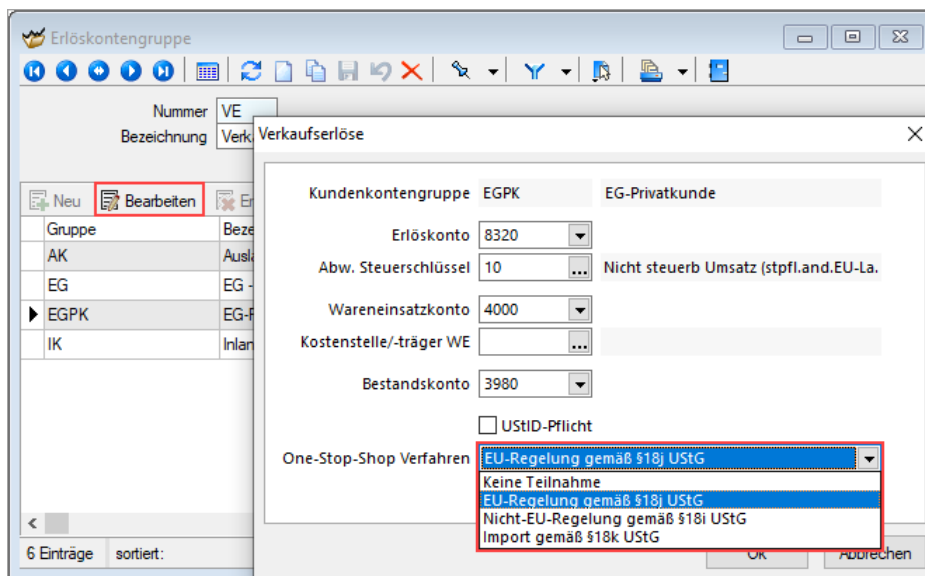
Erlöskontengruppe

Nummer VE
Bezeichnung Verk

Neu Bearbeiten Er

| Gruppe | Beze |
|---|---|
| AK | Ausla |
| EG | EG - |
| EGPK | EG-F |
| IK | Inlan |

6 Einträge sortiert:

Verkaufserlöse

Kundenkontengruppe EGPK EG-Privatkunde

Erlöskonto 8320

Abw. Steuerschlüssel 10 Nicht steuerb Umsatz (stpfl.and.EU-La.

Wareneinsatzkonto 4000

Kostenstelle/-träger WE

Bestandskonto 3980

UStID-Pflicht

One-Stop-Shop Verfahren EU-Regelung gemäß §18j UStG

Keine Teilnahme
EU-Regelung gemäß §18j UStG
Nicht-EU-Regelung gemäß §18i UStG
Import gemäß §18k UStG

OK Abbrechen